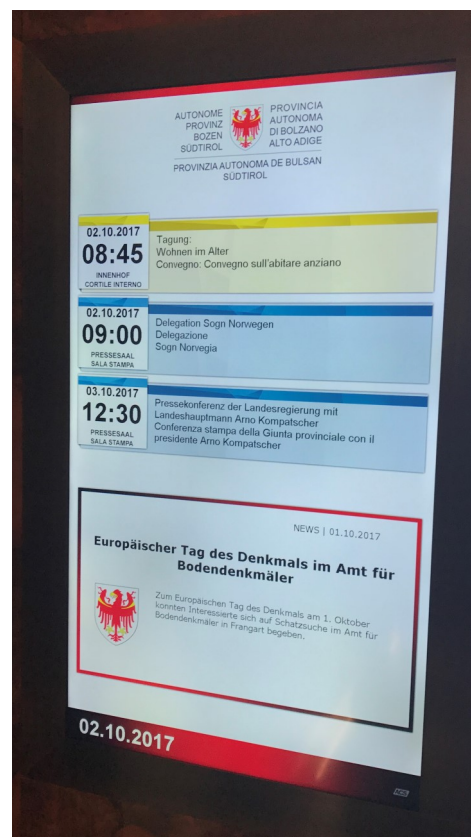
AUTONOME PROVINZ BOZEN SÜDTIROL

PROVINCIA AUTONOMA DI BOLZANO ALTO ADIGE

PROVINZIA AUTONOMA DE BULSAN SÜDTIROL

02.10.2017
08:45
INNENHOF
CORTILE INTERNO

Tagung:
Wohnen im Alter
Convegno: Convegno sull'abitare anziano

02.10.2017
09:00
PRESSESAAL
SALA STAMPA

Delegation Sogn Norwegen
Delegazione
Sogn Norvegia

03.10.2017
12:30
PRESSESAAL
SALA STAMPA

Pressekonferenz der Landesregierung mit Landeshauptmann Arno Kompatscher
Conferenza stampa della Giunta provinciale con il presidente Arno Kompatscher

NEWS | 01.10.2017

Europäischer Tag des Denkmals im Amt für Bodendenkmäler

Zum Europäischen Tag des Denkmals am 1. Oktober konnten Interessierte sich auf Schatzsuche im Amt für Bodendenkmäler in Frangart begeben.

02.10.2017